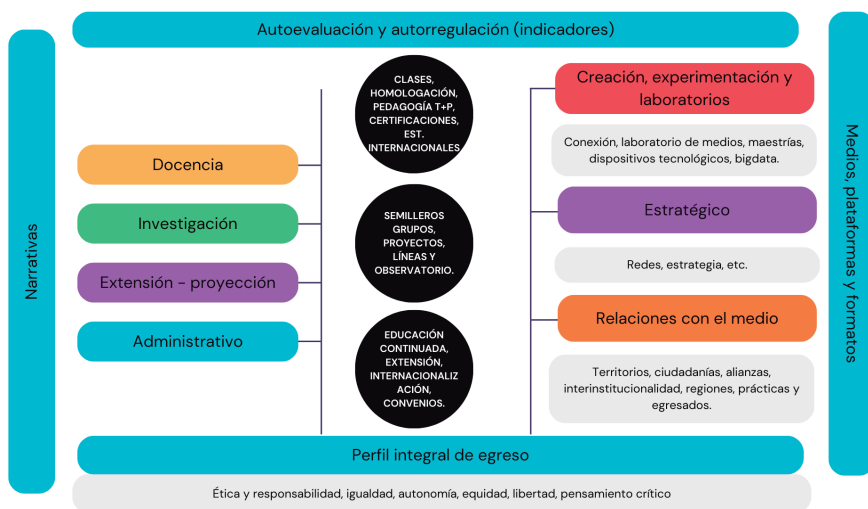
Autoevaluación y autorregulación (indicadores)

Narrativas

Docencia

Investigación

Extensión - proyección

Administrativo

CLASES, HOMOLOGACIÓN, PEDAGOGÍA T+P, CERTIFICACIONES, EST. INTERNACIONALES

SEMILLEROS GRUPOS, PROYECTOS, LÍNEAS Y OBSERVATORIO.

EDUCACIÓN CONTINUADA, EXTENSIÓN, INTERNACIONALIZACIÓN, CONVENIOS.

Creación, experimentación y laboratorios

Conexión, laboratorio de medios, maestrías, dispositivos tecnológicos, bigdata.

Estratégico

Redes, estrategia, etc.

Relaciones con el medio

Territorios, ciudadanías, alianzas, interinstitucionalidad, regiones, prácticas y egresados.

Medios, plataformas y formatos

Perfil integral de egreso

Ética y responsabilidad, igualdad, autonomía, equidad, libertad, pensamiento crítico